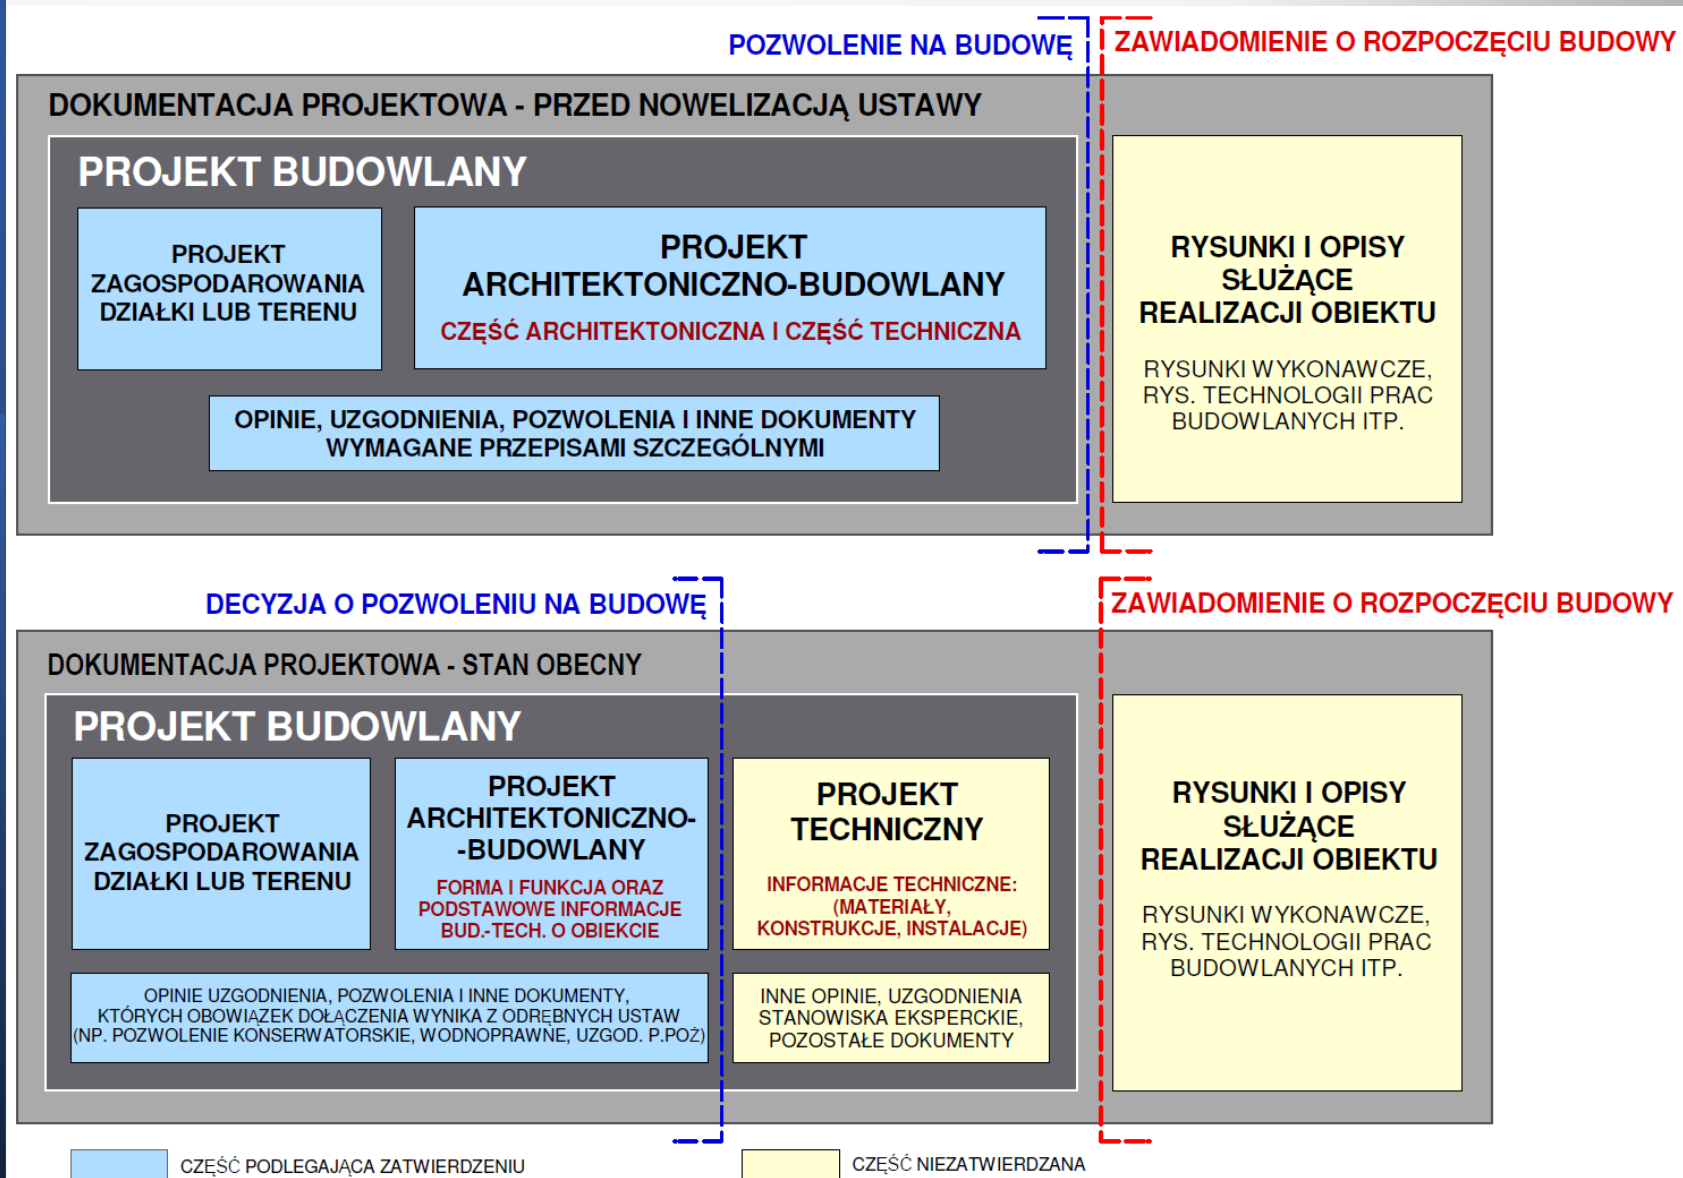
POZWOLENIE NA BUDOWĘ

ZAWIADOMIENIE O ROZPOCZĘCIU BUDOWY

DOKUMENTACJA PROJEKTOWA - PRZED NOWELIZACJĄ USTAWY

PROJEKT BUDOWLANY

PROJEKT ZAGOSPODAROWANIA DZIAŁKI LUB TERENU

PROJEKT ARCHITEKTONICZNO-BUDOWLANY

CZĘŚĆ ARCHITEKTONICZNA I CZĘŚĆ TECHNICZNA

OPINIE, UZGODNIENIA, POZWOLENIA I INNE DOKUMENTY WYMAGANE PRZEPISAMI SZCZEGÓLNYMI

RYSUNKI I OPISY SŁUŻĄCE REALIZACJI OBIEKTU

RYSUNKI WYKONAWCZE, RYS. TECHNOLOGII PRAC BUDOWLANYCH ITP.

DECYZJA O POZWOLENIU NA BUDOWĘ

ZAWIADOMIENIE O ROZPOCZĘCIU BUDOWY

DOKUMENTACJA PROJEKTOWA - STAN OBECNY

PROJEKT BUDOWLANY

PROJEKT ZAGOSPODAROWANIA DZIAŁKI LUB TERENU

PROJEKT ARCHITEKTONICZNO--BUDOWLANY

FORMA I FUNKCJA ORAZ PODSTAWOWE INFORMACJE BUD.-TECH. O OBIEKCIE

PROJEKT TECHNICZNY

INFORMACJE TECHNICZNE: (MATERIAŁY, KONSTRUKCJE, INSTALACJE)

OPINIE UZGODNIENIA, POZWOLENIA I INNE DOKUMENTY, KTÓRYCH OBOWIĄZEK DOŁĄCZENIA WYNIKA Z ODRĘBNYCH USTAW (NP. POZWOLENIE KONSERWATORSKIE, WODNOPRAWNE, UZGOD. P.POŻ)

INNE OPINIE, UZGODNIENIA STANOWISKA EKSPERCKIE, POZOSTAŁE DOKUMENTY

RYSUNKI I OPISY SŁUŻĄCE REALIZACJI OBIEKTU

RYSUNKI WYKONAWCZE, RYS. TECHNOLOGII PRAC BUDOWLANYCH ITP.

CZĘŚĆ PODLEGAJĄCA ZATWIERDZENIU

CZĘŚĆ NIEZATWIERDZANA